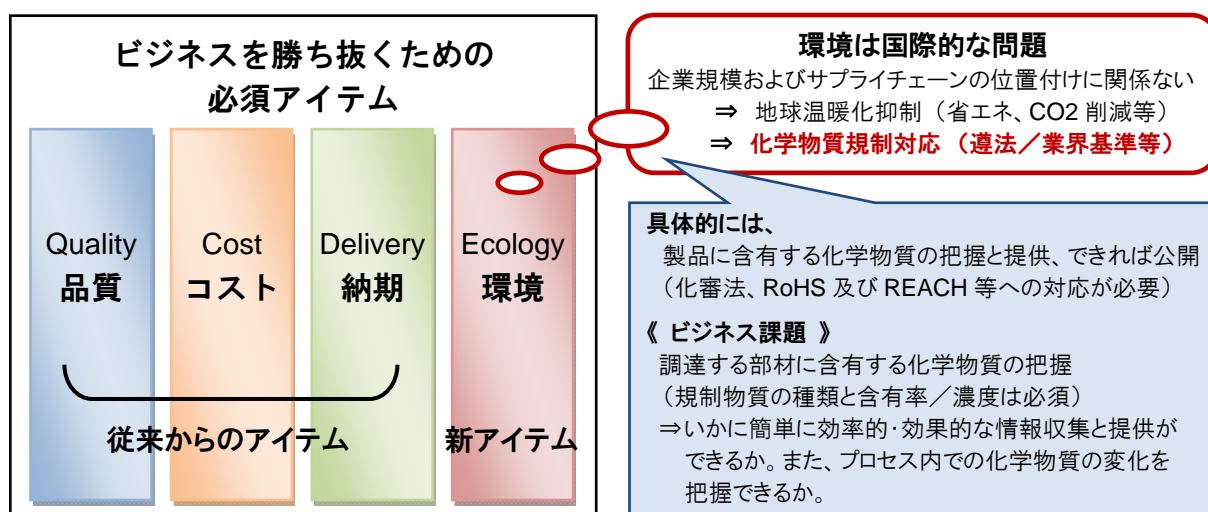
ビジネスを勝ち抜くための
必須アイテム

Quality
品質

Cost
コスト

Delivery
納期

Ecology
環境

従来からのアイテム

新アイテム

環境は国際的な問題
企業規模およびサプライチェーンの位置付けに関係ない
⇒ 地球温暖化抑制（省エネ、CO2 削減等）
⇒ 化学物質規制対応 （遵法／業界基準等）

具体的には、
製品に含有する化学物質の把握と提供、できれば公開
（化審法、RoHS 及び REACH 等への対応が必要）

《 ビジネス課題 》
調達する部材に含有する化学物質の把握
（規制物質の種類と含有率／濃度は必須）
⇒いかに簡単に効率的･効果的な情報収集と提供ができるか。また、プロセス内での化学物質の変化を把握できるか。